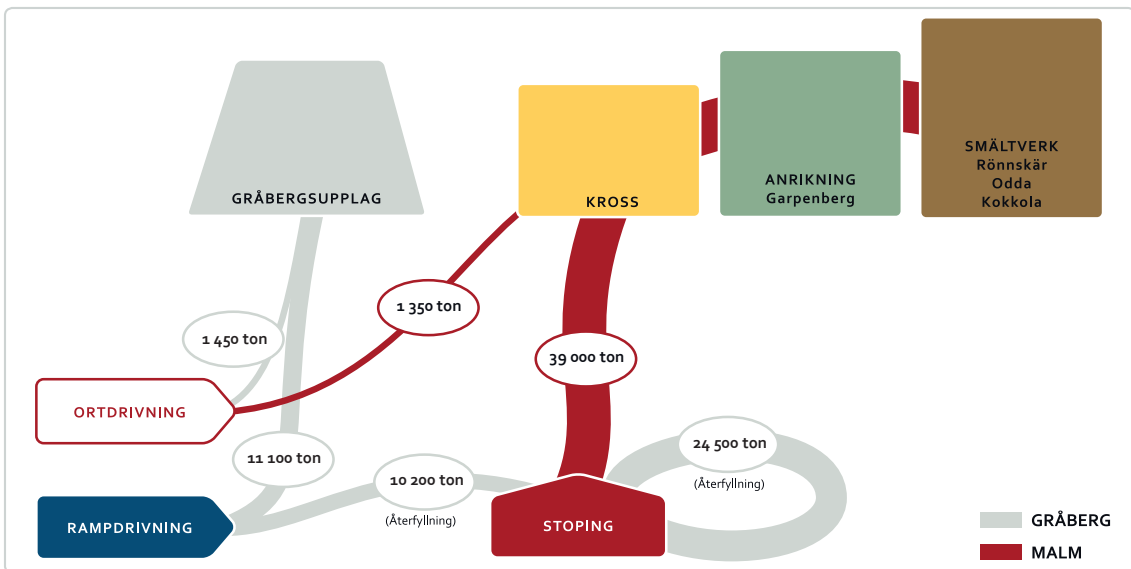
GRÅBERGSUPPLAG

KROSS

ANRIKNING
Garpenberg

SMÄLTVERK
Rönnskär
Odda
Kokkola

1 450 ton

1 350 ton

39 000 ton

ORTDRIVNING

11 100 ton

10 200 ton
(Återfyllning)

24 500 ton
(Återfyllning)

RAMPDRIVNING

STOPING

GRÅBERG

MALM